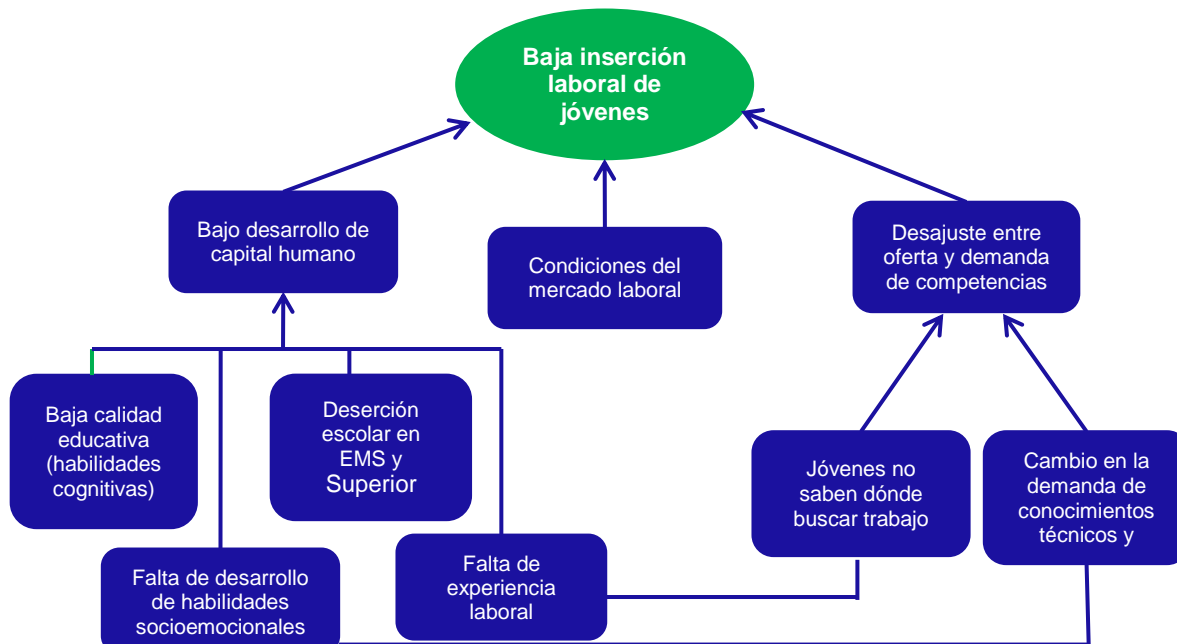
Baja inserción laboral de jóvenes

Bajo desarrollo de capital humano

Condiciones del mercado laboral

Desajuste entre oferta y demanda de competencias

Baja calidad educativa (habilidades cognitivas)

Deserción escolar en EMS y Superior

Jóvenes no saben dónde buscar trabajo

Cambio en la demanda de conocimientos técnicos y

Falta de desarrollo de habilidades socioemocionales

Falta de experiencia laboral